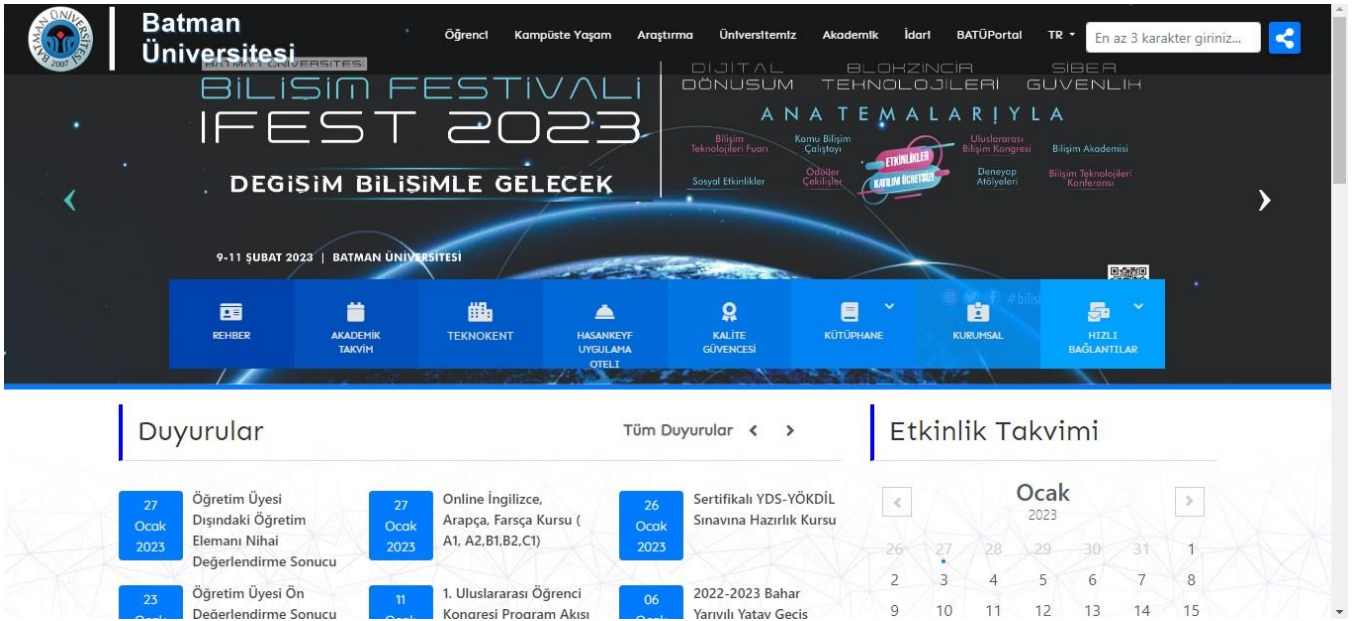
BATMAN ÜNİVERSİTESİ 2007

Batman Üniversitesi

Öğrenci Kampüste Yaşam Araştırma Üniversitemiz Akademik İdari BATÜPortal TR

En az 3 karakter giriniz...

BATMAN ÜNİVERSİTESİ

BİLİŞİM FESTİVALİ IFEST 2023

DEGİŞİM BİLİŞİMLE GELECEK

9-11 ŞUBAT 2023 | BATMAN ÜNİVERSİTESİ

DİJİTAL DÖNÜŞÜM BLOKZİNCİR TEKNOLOJİLERİ SİBER GÜVENLİK

ANA TEMALARIYLA

Bilişim Teknolojileri Fuarı
Kamu Bilişim Çalıştayı
Uluslararası Bilişim Kongresi
Bilişim Akademisi
ETKİNLİKLER KATILIM ÜCRETSİZ
Sosyal Etkinlikler
Ödüller Çekilişler
Deneyap Atölyeleri
Bilişim Teknolojileri Konferansı

REHBER
AKADEMİK TAKVİM
TEKNOKENT
HASANKEYF UYGULAMA OTELİ
KALİTE GÜVENCESİ
KÜTÜPHANE
KURUMSAL
HIZLI BAĞLANTILAR

Duyurular

Tüm Duyurular

27 Ocak 2023 Öğretim Üyesi Dışındaki Öğretim Elemanı Nihai Değerlendirme Sonucu

27 Ocak 2023 Online İngilizce, Arapça, Farsça Kursu ( A1, A2,B1,B2,C1)

26 Ocak 2023 Sertifikalı YDS-YÖKDİL Sınavına Hazırlık Kursu

23 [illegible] Öğretim Üyesi Ön Değerlendirme Sonucu

11 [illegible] 1. Uluslararası Öğrenci Kongresi Program Akışı

06 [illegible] 2022-2023 Bahar Yarıyılı Yatay Geçiş

Etkinlik Takvimi

Ocak
2023

| | | | | | | |
|---|---|---|---|---|---|---|
| 26 | 27 | 28 | 29 | 30 | 31 | 1 |
| 2 | 3 | 4 | 5 | 6 | 7 | 8 |
| 9 | 10 | 11 | 12 | 13 | 14 | 15 |